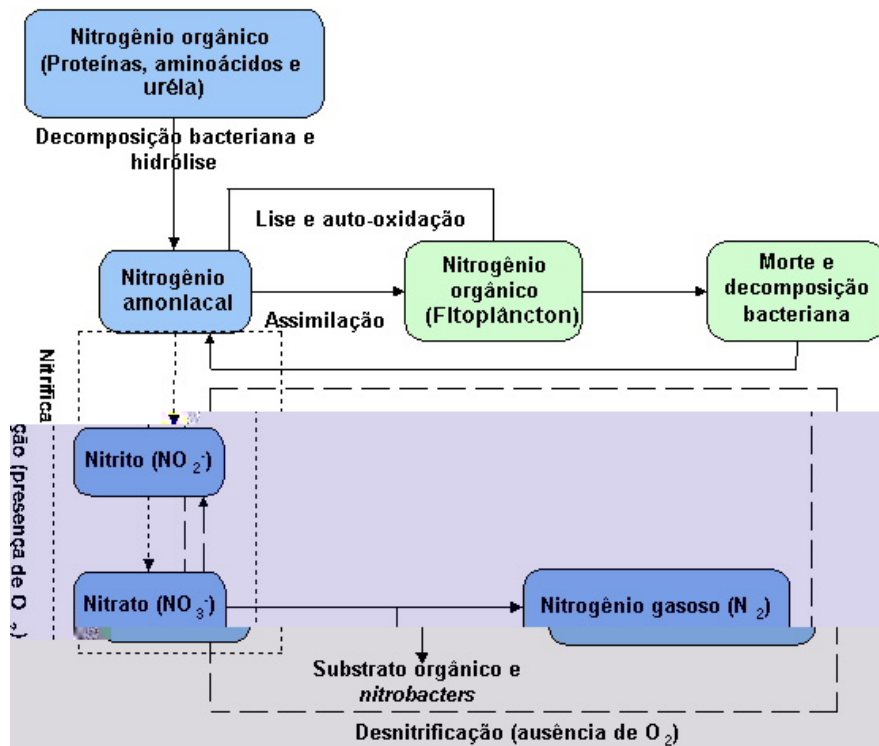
Nitrogênio orgânico (Proteínas, aminoácidos e uréia)

Decomposição bacteriana e hidrólise

Lise e auto-oxidação

Nitrogênio amoniacal

Assimilação

Nitrogênio orgânico (Fitoplâncton)

Morte e decomposição bacteriana

Nitrificação (presença de $O_2$)

Nitrito ($NO_2^-$)

Nitrato ($NO_3^-$)

Nitrogênio gasoso ($N_2$)

Substrato orgânico e *nitrobacters*

Desnitrificação (ausência de $O_2$)